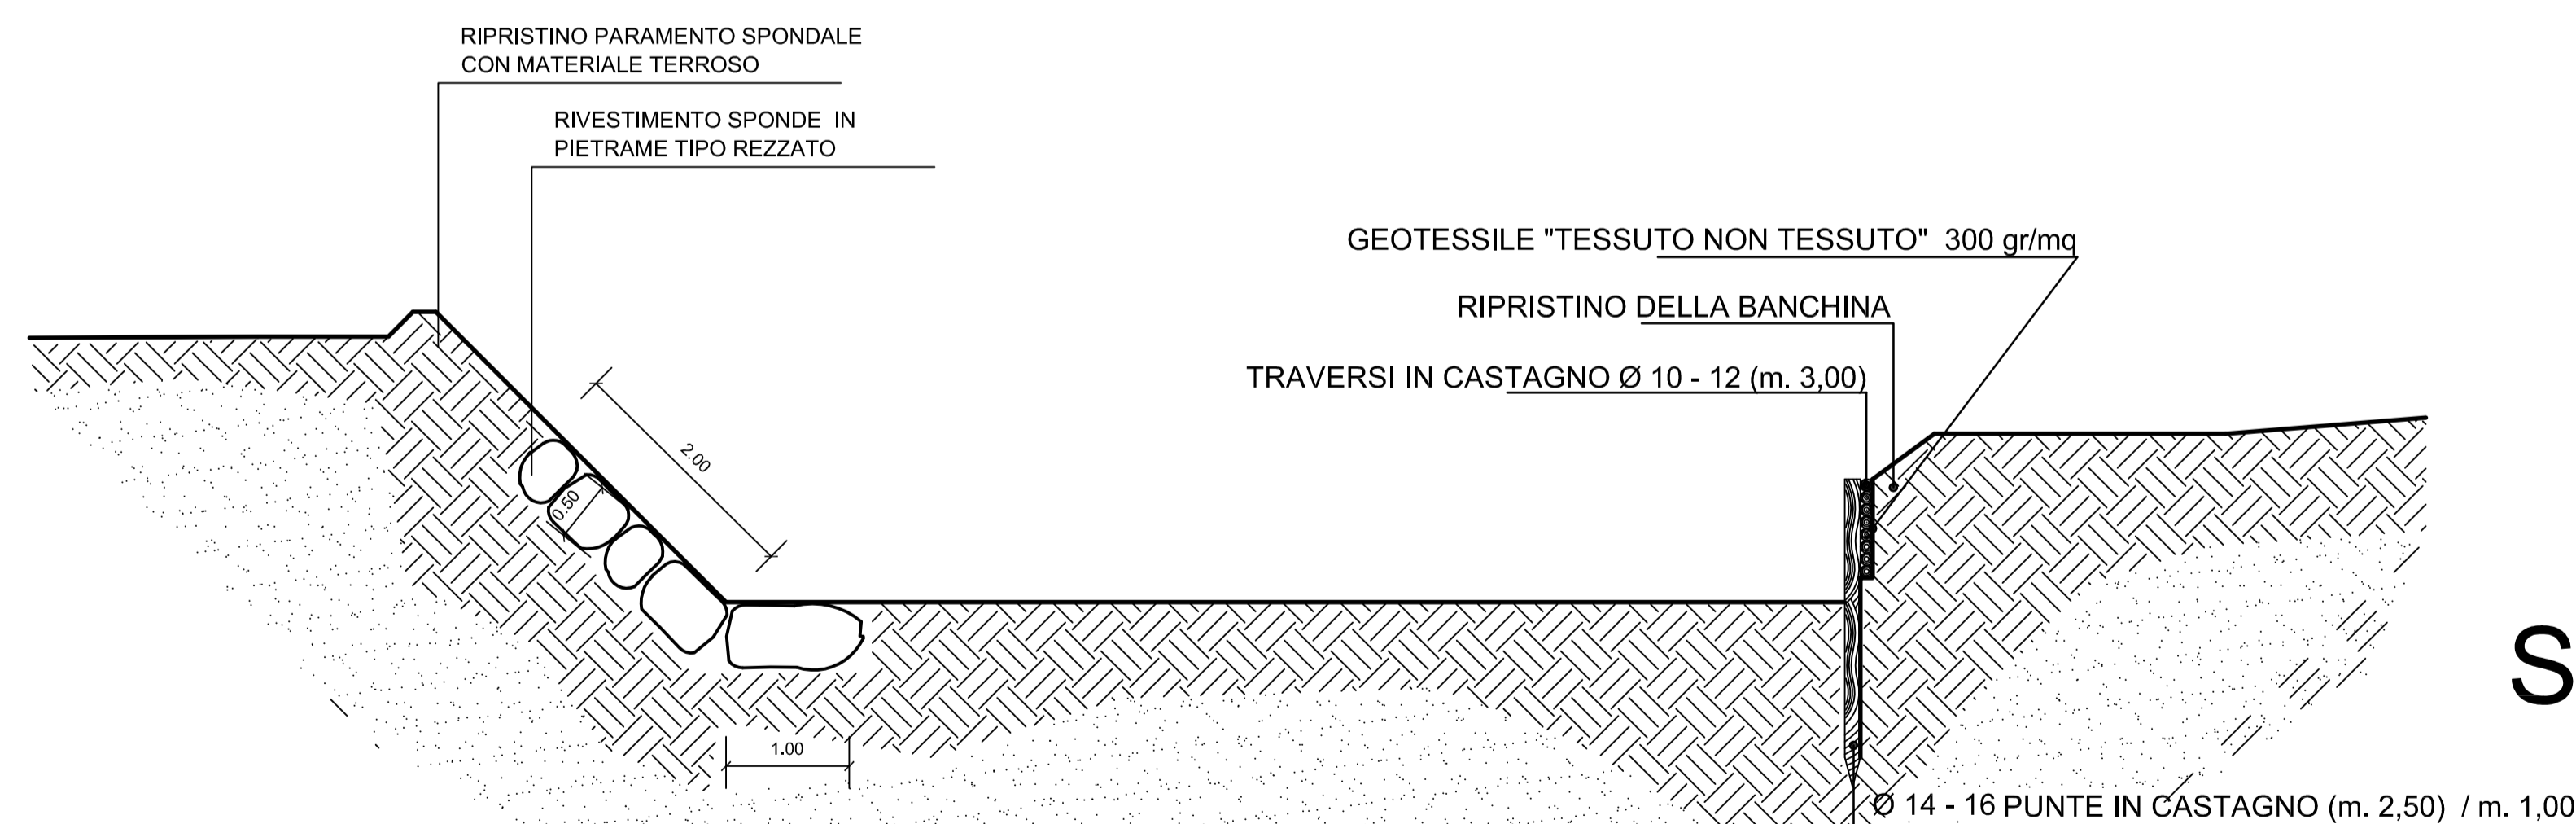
RIPRISTINO PARAMENTO SPONDALE
CON MATERIALE TERROSO

RIVESTIMENTO SPONDE IN
PIETRAME TIPO REZZATO

GEOTESSILE "TESSUTO NON TESSUTO" 300 gr/mq

RIPRISTINO DELLA BANCHINA

TRAVERSI IN CASTAGNO Ø 10 - 12 (m. 3,00)

2.00

0.50

1.00

S

Ø 14 - 16 PUNTE IN CASTAGNO (m. 2,50) / m. 1,00